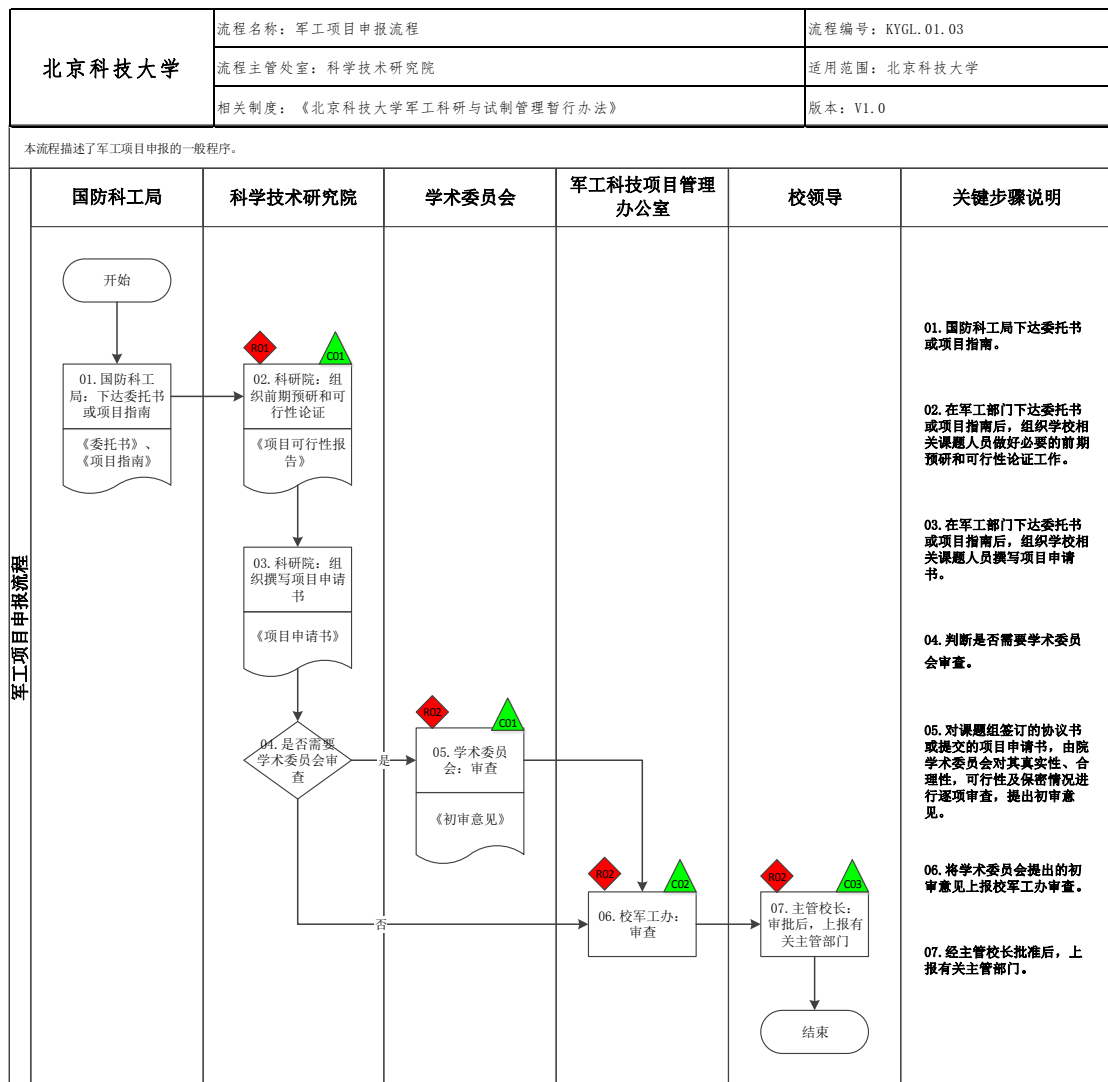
北京科技大学

流程名称：军工项目申报流程
流程编号：KYGL.01.03
流程主管处室：科学技术研究院
适用范围：北京科技大学
相关制度：《北京科技大学军工科研与试制管理暂行办法》
版本：V1.0

本流程描述了军工项目申报的一般程序。

军工项目申报流程

| 国防科工局 | 科学技术研究院 | 学术委员会 | 军工科技项目管理办公室 | 校领导 | 关键步骤说明 |
|---|---|---|---|---|---|

开始

01.国防科工局：下达委托书或项目指南
《委托书》、《项目指南》

R01
C01
02.科研院：组织前期预研和可行性论证
《项目可行性报告》

03.科研院：组织撰写项目申请书
《项目申请书》

04.是否需要学术委员会审查
是
否

R02
C01
05.学术委员会：审查
《初审意见》

R02
C02
06.校军工办：审查

R02
C03
07.主管校长：审批后，上报有关主管部门

结束

01.国防科工局下达委托书或项目指南。

02.在军工部门下达委托书或项目指南后，组织学校相关课题人员做好必要的前期预研和可行性论证工作。

03.在军工部门下达委托书或项目指南后，组织学校相关课题人员撰写项目申请书。

04.判断是否需要学术委员会审查。

05.对课题组签订的协议书或提交的项目申请书，由院学术委员会对其真实性、合理性，可行性及保密情况进行逐项审查，提出初审意见。

06.将学术委员会提出的初审意见上报校军工办审查。

07.经主管校长批准后，上报有关主管部门。